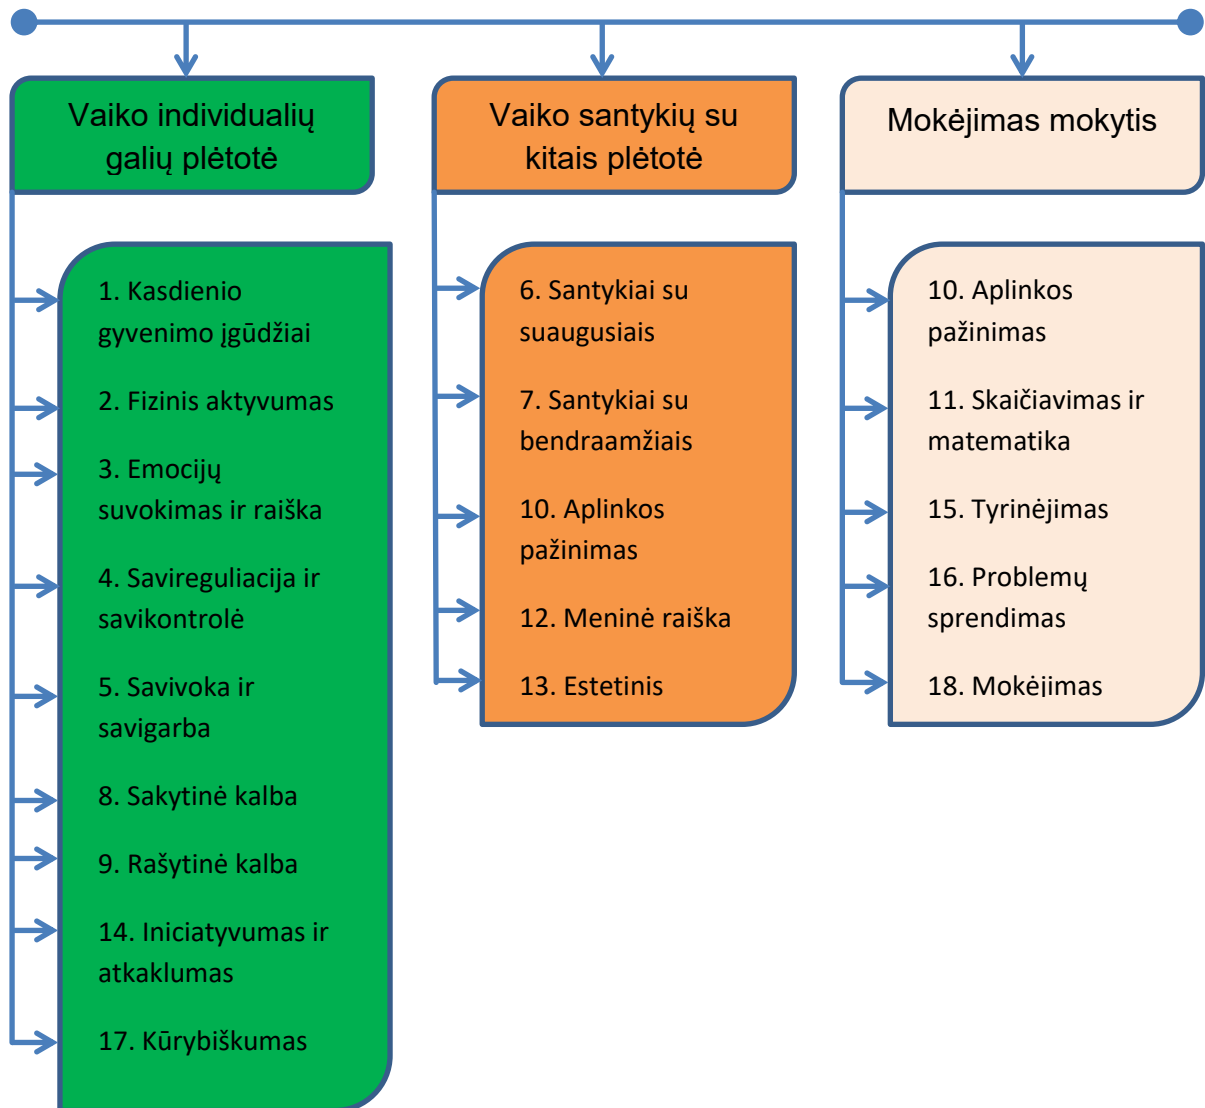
Vaiko individualių galių plėtotė

1. Kasdienio gyvenimo įgūdžiai

2. Fizinis aktyvumas

3. Emocijų suvokimas ir raiška

4. Savireguliacija ir savikontrolė

5. Savivoka ir savigarba

8. Sakytinė kalba

9. Rašytinė kalba

14. Iniciatyvumas ir atkaklumas

17. Kūrybiškumas

Vaiko santykių su kitais plėtotė

6. Santykiai su suaugusiais

7. Santykiai su bendraamžiais

10. Aplinkos pažinimas

12. Meninė raiška

13. Estetinis

Mokėjimas mokytis

10. Aplinkos pažinimas

11. Skaičiavimas ir matematika

15. Tyrinėjimas

16. Problemų sprendimas

18. Mokėjimas